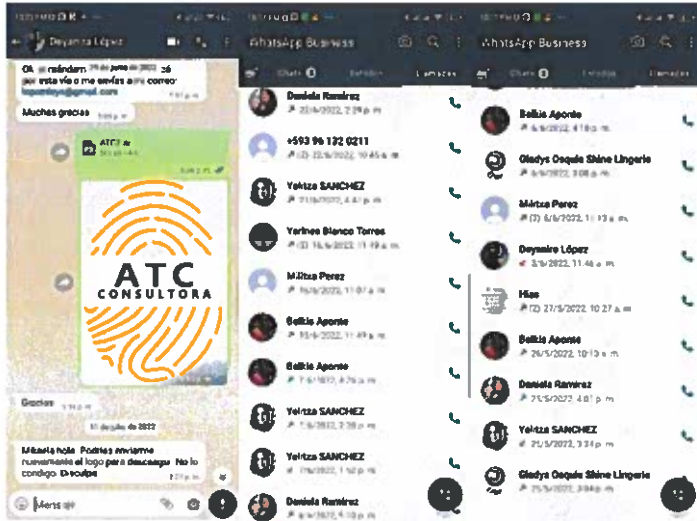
Deyanira López

Ok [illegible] junio de 2022 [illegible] por esta vía o me envías a mi correo lopezdeya@gmail.com

Muchas gracias

ATC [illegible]

ATC
CONSULTORA

Gracias

Mikaela hola. Podrías enviarme nuevamente el logo para descargar. No lo consigo. Disculpa

Mensaje

WhatsApp Business

Chats
Estados
Llamadas

Daniela Ramírez
22/6/2022, 7:29 p. m.

+593 96 132 0211
(2) 22/6/2022, 10:45 a. m.

Yelitza SANCHEZ
21/6/2022, 4:47 p. m.

Yarines Blanco Torres
(3) 16/6/2022, 11:19 a. m.

Militza Perez
16/6/2022, 11:07 a. m.

Belkis Aponte
10/6/2022, 11:49 a. m.

Belkis Aponte
7/6/2022, 4:26 p. m.

Yelitza SANCHEZ
7/6/2022, 2:29 p. m.

Yelitza SANCHEZ
7/6/2022, 1:52 p. m.

Daniela Ramírez
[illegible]

WhatsApp Business

Chats
Estados
Llamadas

Belkis Aponte
6/6/2022, 4:19 p. m.

Gladys Osqule Shine Lingerie
6/6/2022, 3:08 p. m.

Militza Perez
(2) 6/6/2022, 11:13 a. m.

Deyanira López
3/6/2022, 11:46 a. m.

Hija
(2) 27/5/2022, 10:27 a. m.

Belkis Aponte
26/5/2022, 10:13 a. m.

Daniela Ramírez
25/5/2022, 4:01 p. m.

Yelitza SANCHEZ
21/5/2022, 3:24 p. m.

Gladys Osqule Shine Lingerie
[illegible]